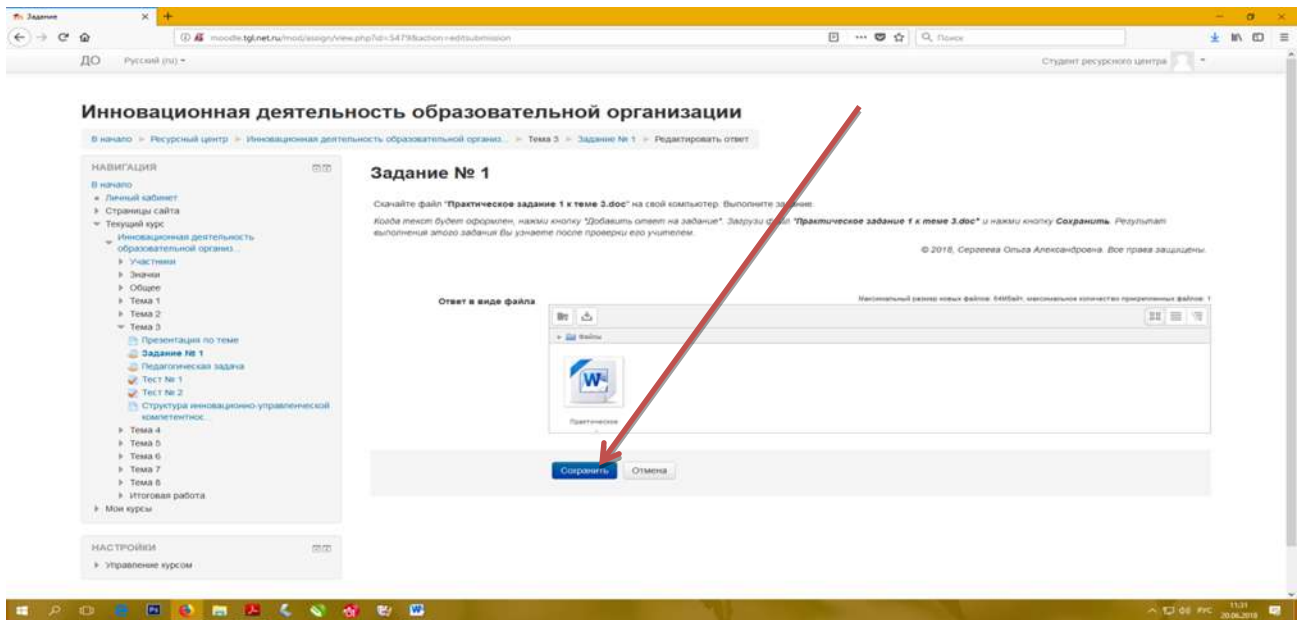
Задание

moodle.tgl.net.ru/mod/assign/view.php?id=5479&action=editsubmission

Поиск

ДО Русский (ru)

Студент ресурсного центра

Инновационная деятельность образовательной организации

В начало ► Ресурсный центр ► Инновационная деятельность образовательной организ... ► Тема 3 ► Задание № 1 ► Редактировать ответ

НАВИГАЦИЯ

В начало
Личный кабинет
Страницы сайта
Текущий курс
Инновационная деятельность образовательной организ...
Участники
Значки
Общее
Тема 1
Тема 2
Тема 3
Презентация по теме
Задание № 1
Педагогическая задача
Тест № 1
Тест № 2
Структура инновационно-управленческой компетентнос...
Тема 4
Тема 5
Тема 6
Тема 7
Тема 8
Итоговая работа
Мои курсы

НАСТРОЙКИ

Управление курсом

Задание № 1

Скачайте файл "Практическое задание 1 к теме 3.doc" на свой компьютер. Выполните задание.

Когда текст будет оформлен, нажми кнопку "Добавить ответ на задание". Загрузи файл "Практическое задание 1 к теме 3.doc" и нажми кнопку Сохранить. Результат выполнения этого задания Вы узнаете после проверки его учителем.

© 2018, Сергеева Ольга Александровна. Все права защищены.

Ответ в виде файла

Максимальный размер новых файлов: 64Мбайт, максимальное количество прикрепленных файлов: 1

Файлы

Практическое

Сохранить Отмена

11:31
20.06.2018